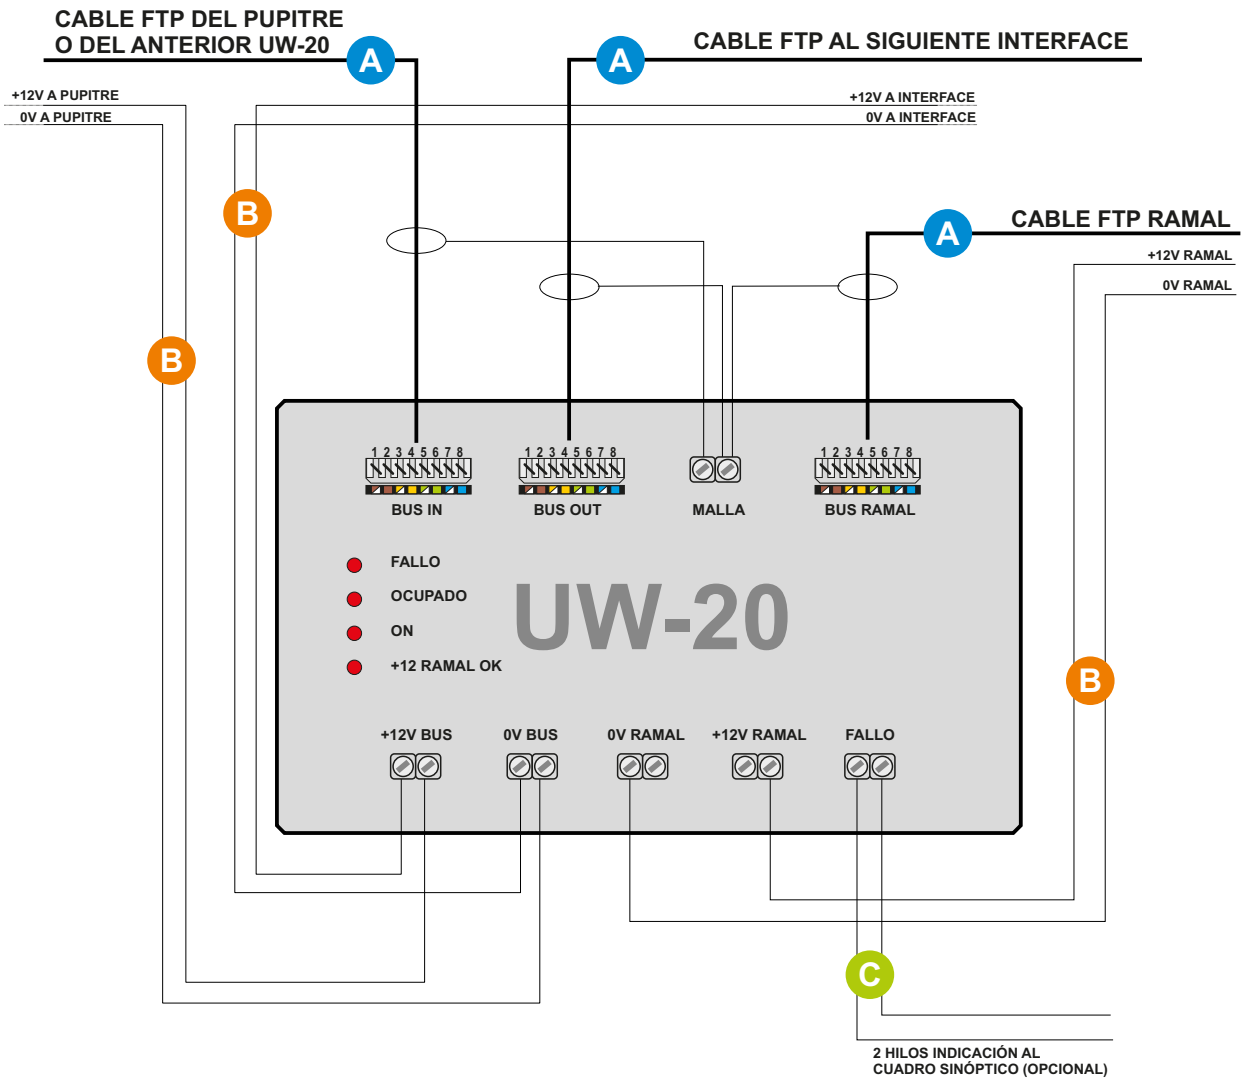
CABLE FTP DEL PUPITRE
O DEL ANTERIOR UW-20

A

A

CABLE FTP AL SIGUIENTE INTERFACE

+12V A PUPITRE

0V A PUPITRE

+12V A INTERFACE

0V A INTERFACE

B

A

CABLE FTP RAMAL

+12V RAMAL

0V RAMAL

B

1 2 3 4 5 6 7 8

BUS IN

1 2 3 4 5 6 7 8

BUS OUT

MALLA

1 2 3 4 5 6 7 8

BUS RAMAL

FALLO

OCUPADO

ON

+12 RAMAL OK

UW-20

B

+12V BUS

0V BUS

0V RAMAL

+12V RAMAL

FALLO

C

2 HILOS INDICACIÓN AL
CUADRO SINÓPTICO (OPCIONAL)